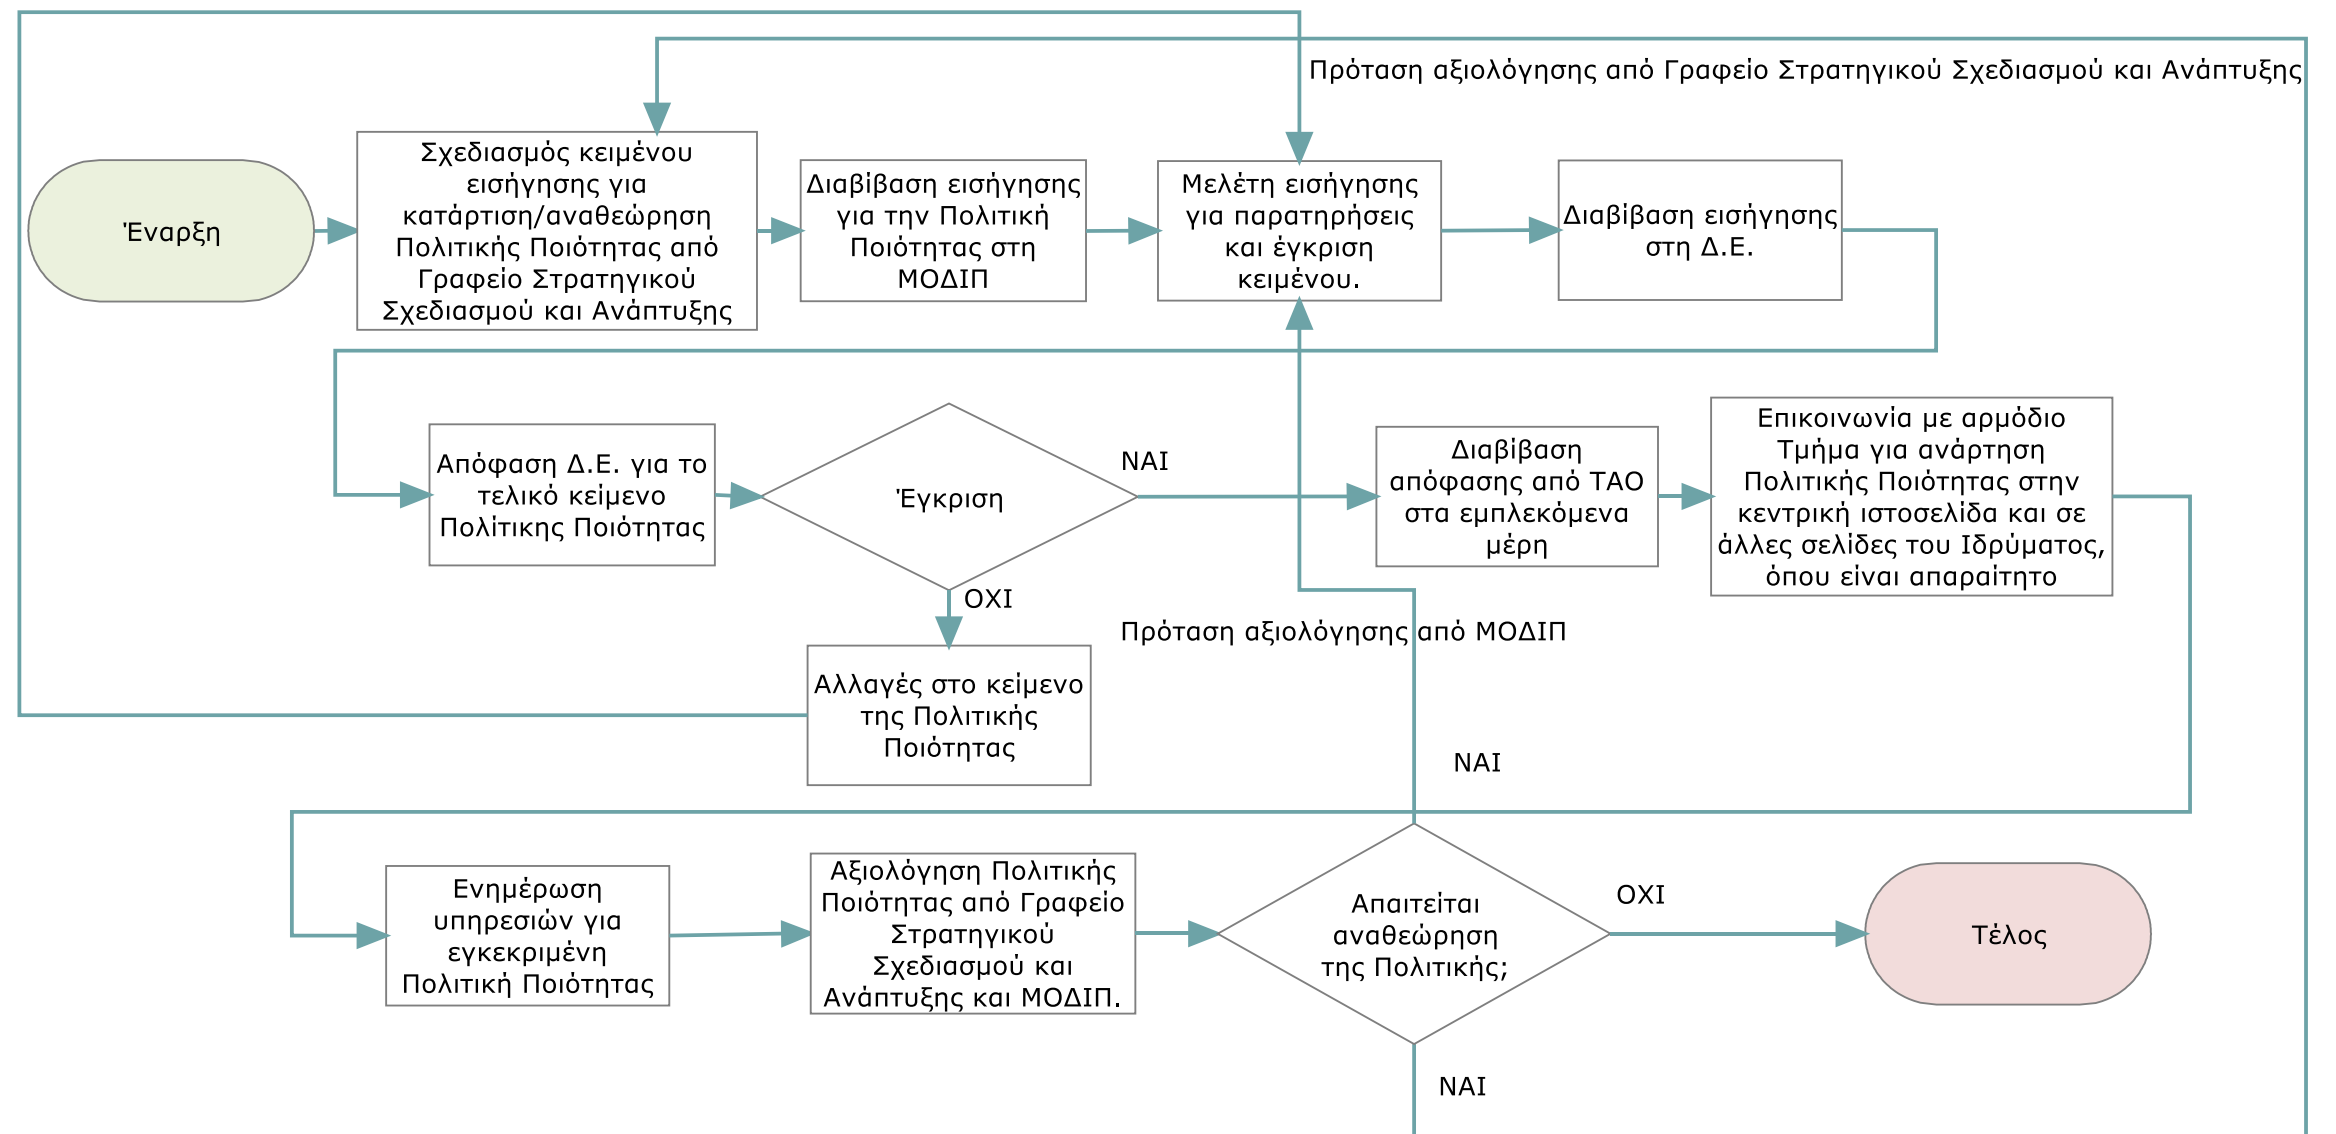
Πρόταση αξιολόγησης από Γραφείο Στρατηγικού Σχεδιασμού και Ανάπτυξης

Έναρξη

Σχεδιασμός κειμένου εισήγησης για κατάρτιση/αναθεώρηση Πολιτικής Ποιότητας από Γραφείο Στρατηγικού Σχεδιασμού και Ανάπτυξης

Διαβίβαση εισήγησης για την Πολιτική Ποιότητας στη ΜΟΔΙΠ

Μελέτη εισήγησης για παρατηρήσεις και έγκριση κειμένου.

Διαβίβαση εισήγησης στη Δ.Ε.

Απόφαση Δ.Ε. για το τελικό κείμενο Πολίτικης Ποιότητας

Έγκριση

ΝΑΙ

Διαβίβαση απόφασης από ΤΑΟ στα εμπλεκόμενα μέρη

Επικοινωνία με αρμόδιο Τμήμα για ανάρτηση Πολιτικής Ποιότητας στην κεντρική ιστοσελίδα και σε άλλες σελίδες του Ιδρύματος, όπου είναι απαραίτητο

ΟΧΙ

Πρόταση αξιολόγησης από ΜΟΔΙΠ

Αλλαγές στο κείμενο της Πολιτικής Ποιότητας

ΝΑΙ

Ενημέρωση υπηρεσιών για εγκεκριμένη Πολιτική Ποιότητας

Αξιολόγηση Πολιτικής Ποιότητας από Γραφείο Στρατηγικού Σχεδιασμού και Ανάπτυξης και ΜΟΔΙΠ.

Απαιτείται αναθεώρηση της Πολιτικής;

ΟΧΙ

Τέλος

ΝΑΙ